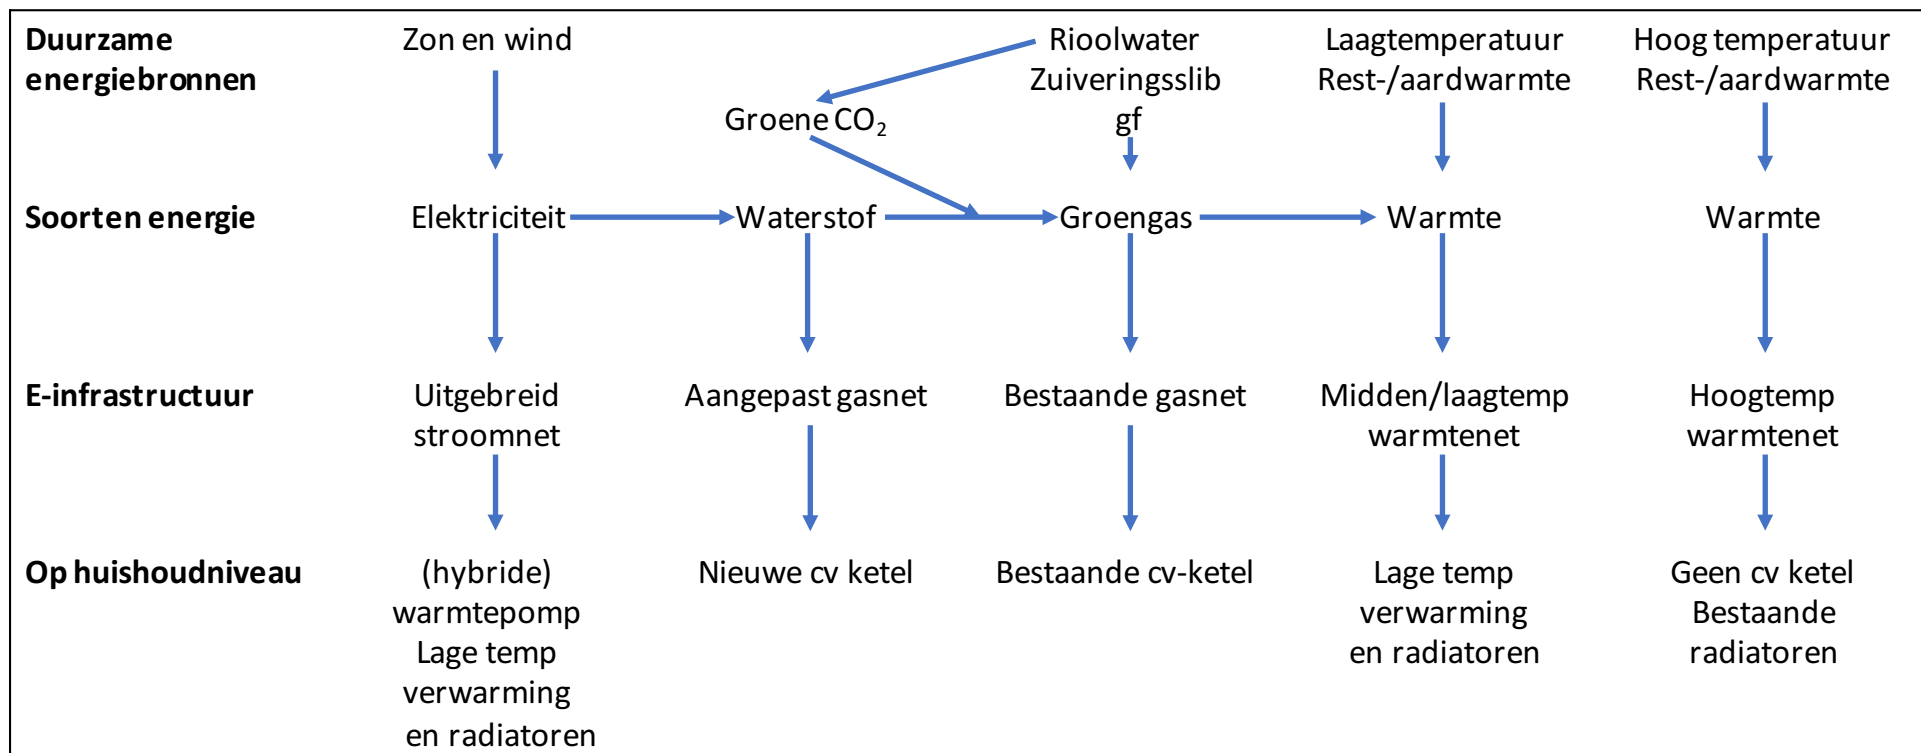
**Duurzame energiebronnen**

Zon en wind

Groene $CO_2$

Rioolwater
Zuiveringsslib
gf

Laagtemperatuur
Rest-/aardwarmte

Hoog temperatuur
Rest-/aardwarmte

**Soorten energie**

Elektriciteit

Waterstof

Groengas

Warmte

Warmte

**E-infrastructuur**

Uitgebreid stroomnet

Aangepast gasnet

Bestaande gasnet

Midden/laagtemp warmtenet

Hoogtemp warmtenet

**Op huishoudniveau**

(hybride) warmtepomp
Lage temp verwarming en radiatoren

Nieuwe cv ketel

Bestaande cv-ketel

Lage temp verwarming en radiatoren

Geen cv ketel
Bestaande radiatoren